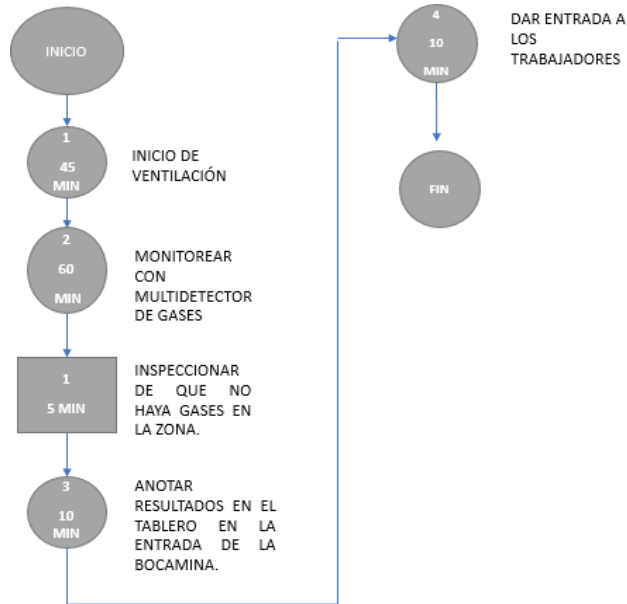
INICIO

1
45
MIN

INICIO DE VENTILACIÓN

2
60
MIN

MONITOREAR CON MULTIDETECTOR DE GASES

1
5 MIN

INSPECCIONAR DE QUE NO HAYA GASES EN LA ZONA.

3
10
MIN

ANOTAR RESULTADOS EN EL TABLERO EN LA ENTRADA DE LA BOCAMINA.

4
10
MIN

DAR ENTRADA A LOS TRABAJADORES

FIN